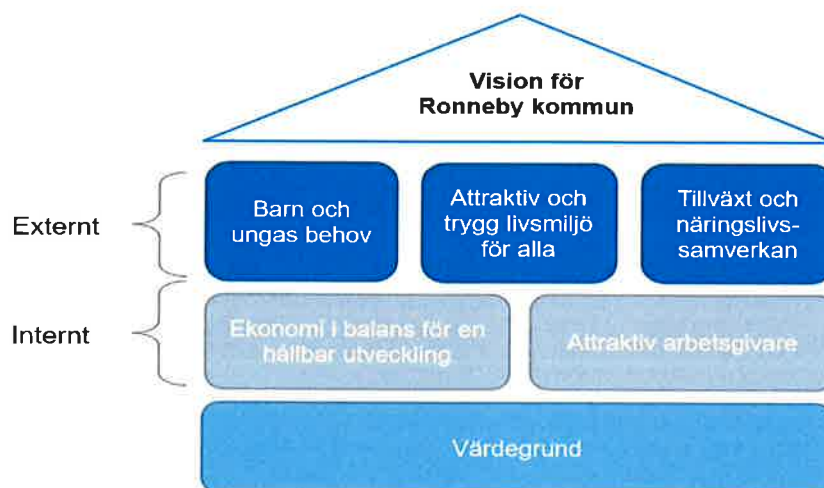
Vision för Ronneby kommun

Externt

Barn och ungas behov

Attraktiv och trygg livsmiljö för alla

Tillväxt och näringslivs-samverkan

Internt

Ekonomi i balans för en hållbar utveckling

Attraktiv arbetsgivare

Värdegrund